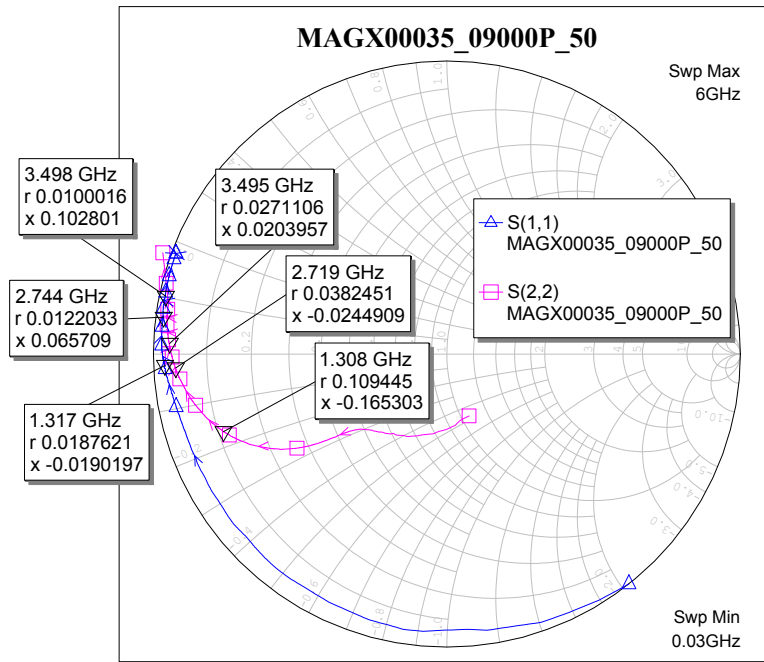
MAGX00035_09000P_50

Swp Max
6GHz

3.498 GHz
r 0.0100016
x 0.102801

3.495 GHz
r 0.0271106
x 0.0203957

2.744 GHz
r 0.0122033
x 0.065709

2.719 GHz
r 0.0382451
x -0.0244909

1.308 GHz
r 0.109445
x -0.165303

1.317 GHz
r 0.0187621
x -0.0190197

S(1,1)
MAGX00035_09000P_50

S(2,2)
MAGX00035_09000P_50

Swp Min
0.03GHz